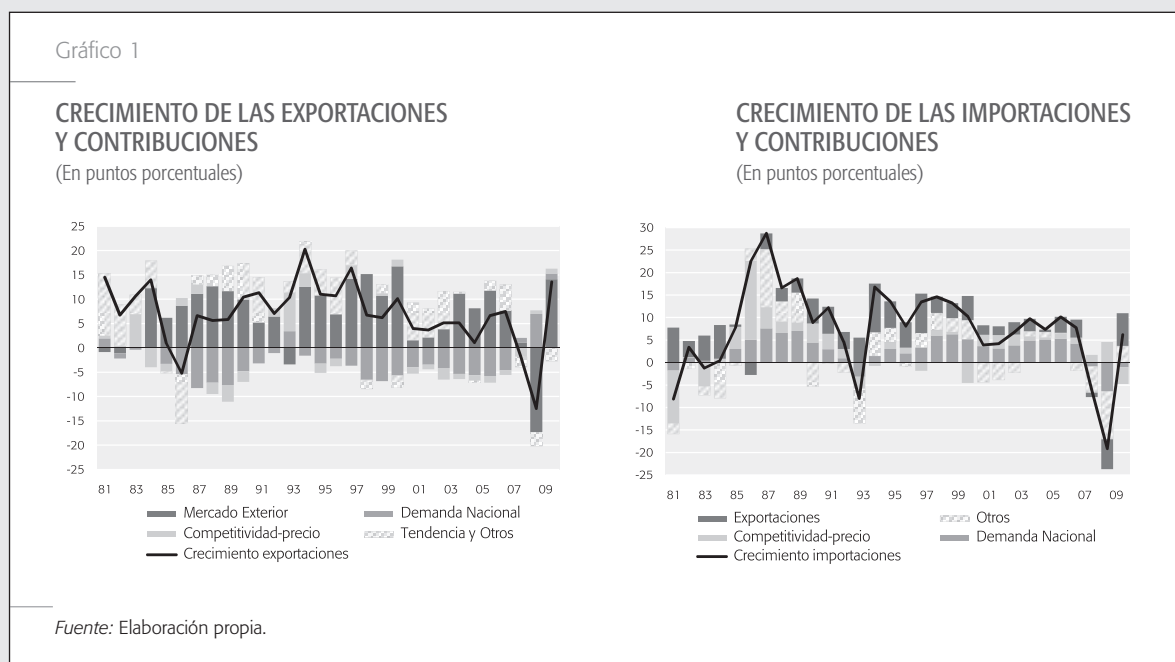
Gráfico 1

CRECIMIENTO DE LAS EXPORTACIONES Y CONTRIBUCIONES
(En puntos porcentuales)

25
20
15
10
5
0
-5
-10
-15
-20
-25

81 83 85 87 89 91 93 95 97 99 01 03 05 07 09

Mercado Exterior
Demanda Nacional
Competitividad-precio
Tendencia y Otros
Crecimiento exportaciones

CRECIMIENTO DE LAS IMPORTACIONES Y CONTRIBUCIONES
(En puntos porcentuales)

30
25
20
15
10
5
0
-5
-10
-15
-20
-25

81 83 85 87 89 91 93 95 97 99 01 03 05 07 09

Exportaciones
Otros
Competitividad-precio
Demanda Nacional
Crecimiento importaciones

*Fuente:* Elaboración propia.